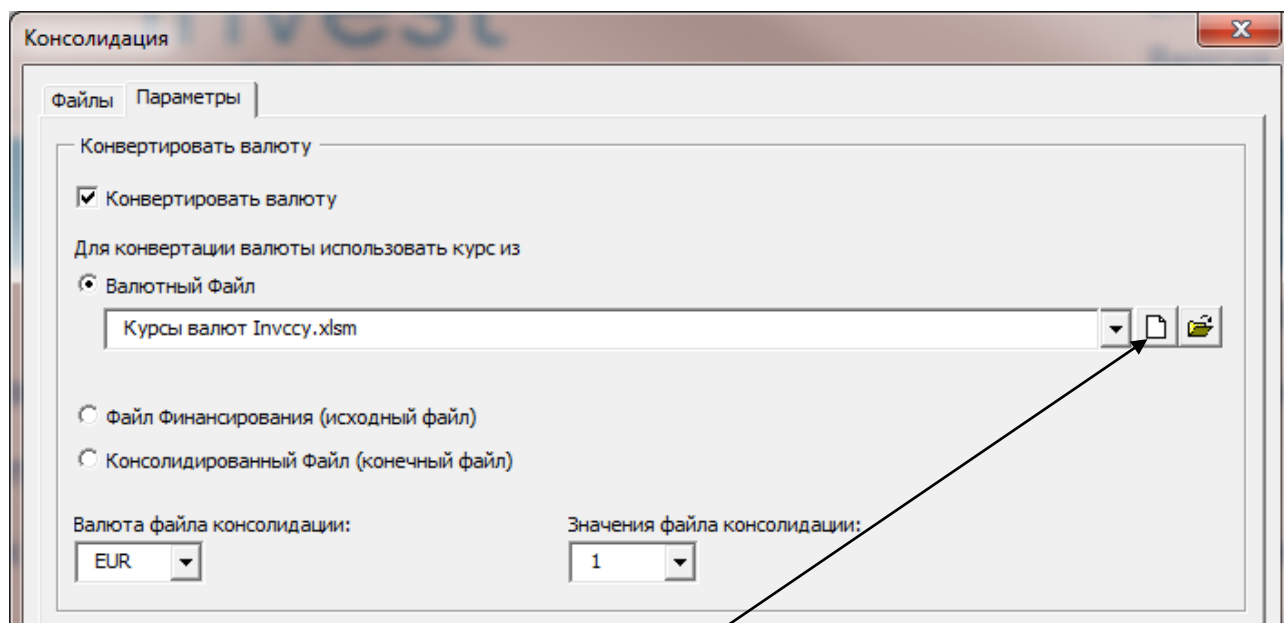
Консолидация

Файлы Параметры

Конвертировать валюту

Конвертировать валюту

Для конвертации валюты использовать курс из

Валютный Файл

Курсы валют Invccy.xlsm

Файл Финансирования (исходный файл)

Консолидированный Файл (конечный файл)

Валюта файла консолидации:

EUR

Значения файла консолидации:

1